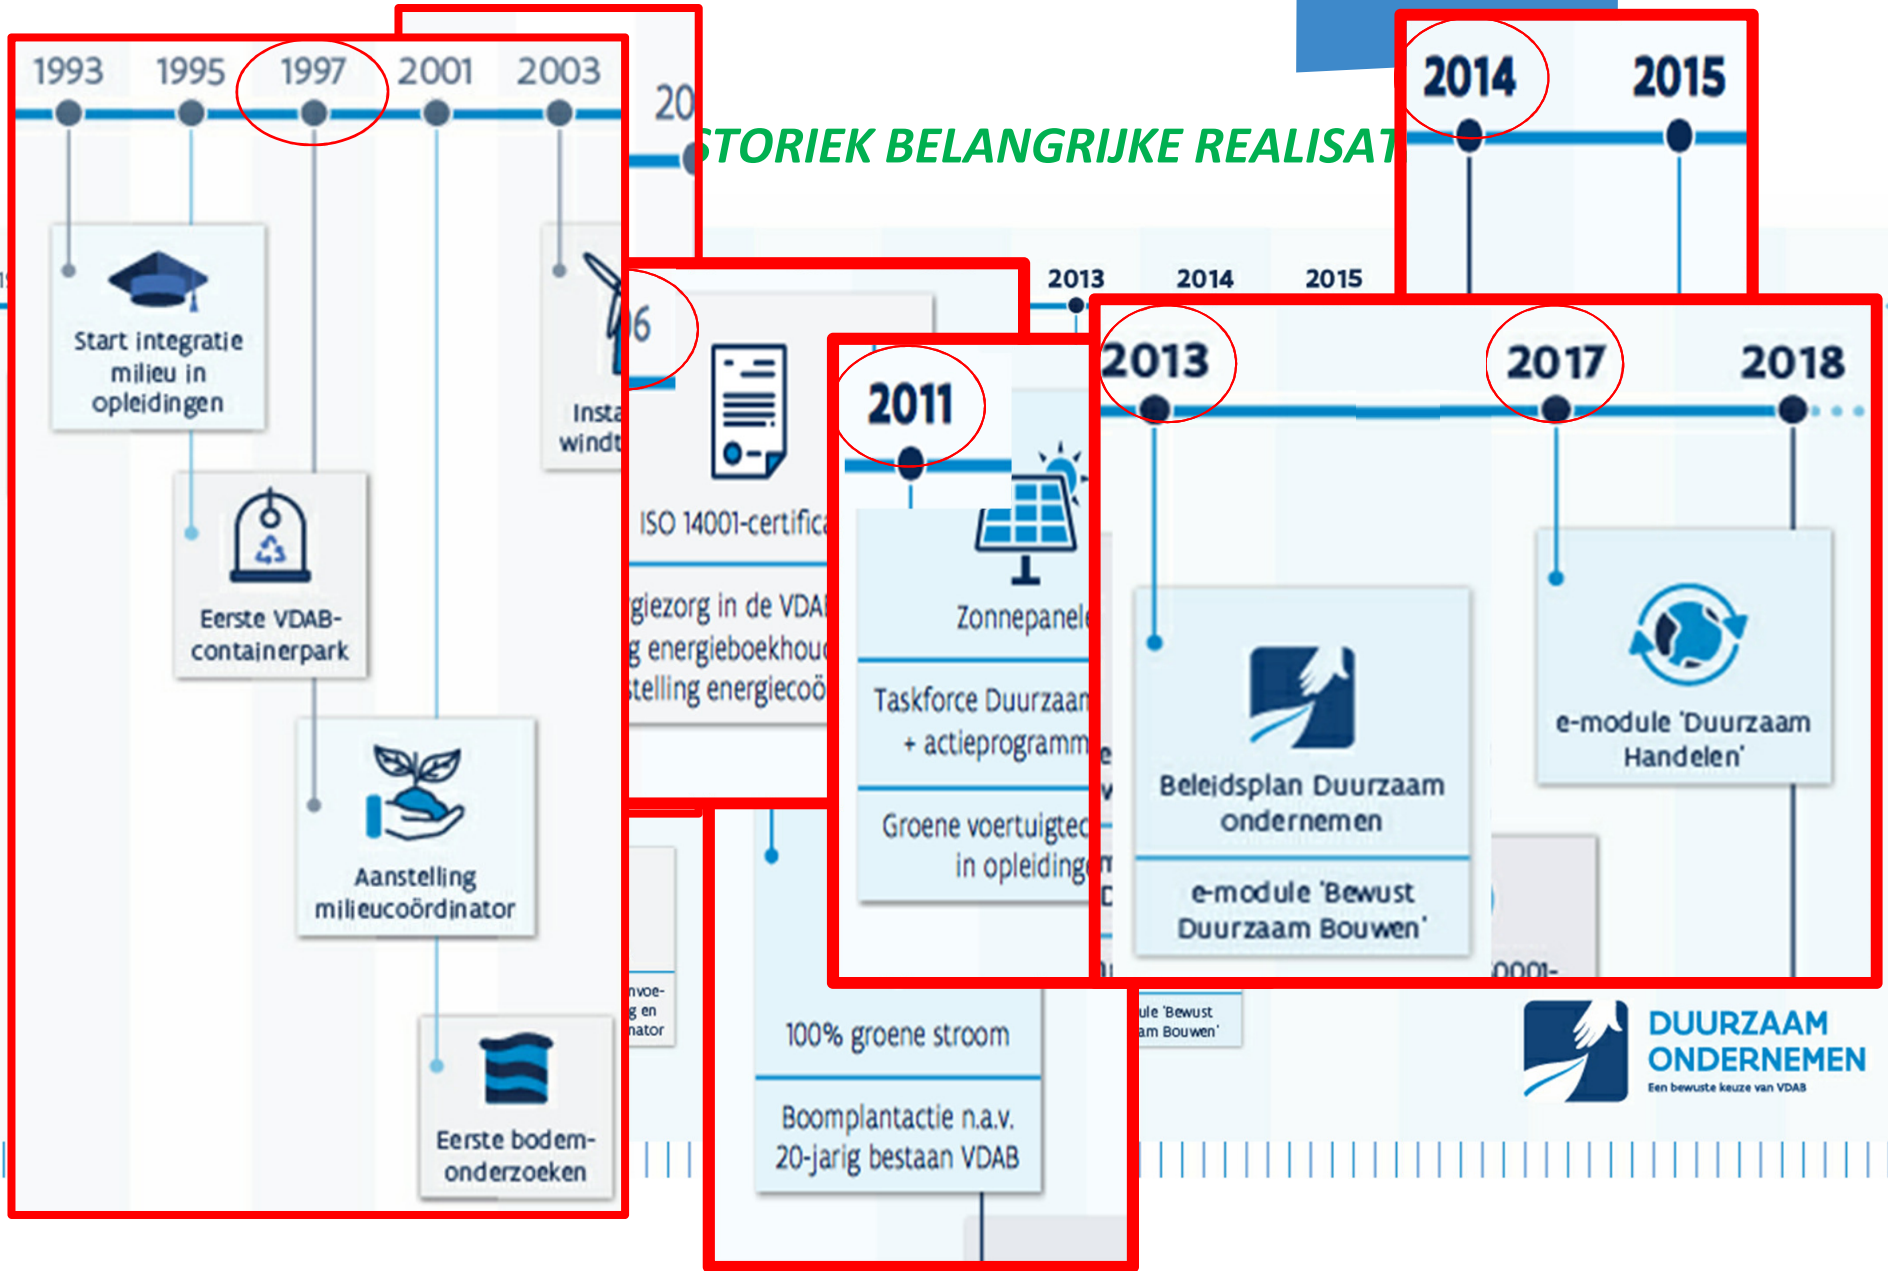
1993 1995 1997 2001 2003 20

STORIEK BELANGRIJKE REALISAT

2014 2015

Start integratie milieu in opleidingen

Eerste VDAB-containerpark

Aanstelling milieucoördinator

Eerste bodem-onderzoeken

Insta windt

2013 2014 2015

6

ISO 14001-certifica

giezorg in de VDA
g energieboekhou
telling energiecoö

nvoe-
g en
nator

2011

Zonnepanel

Taskforce Duurzaam
+ actieprogramm

Groene voertuigte
in opleiding

100% groene stroom

Boomplantactie n.a.v. 20-jarig bestaan VDAB

2013 2017 2018

Beleidsplan Duurzaam ondernemen

e-module 'Bewust Duurzaam Bouwen'

e-module 'Duurzaam Handelen'

ule 'Bewust
am Bouwen'

0001-

DUURZAAM ONDERNEMEN
Een bewuste keuze van VDAB